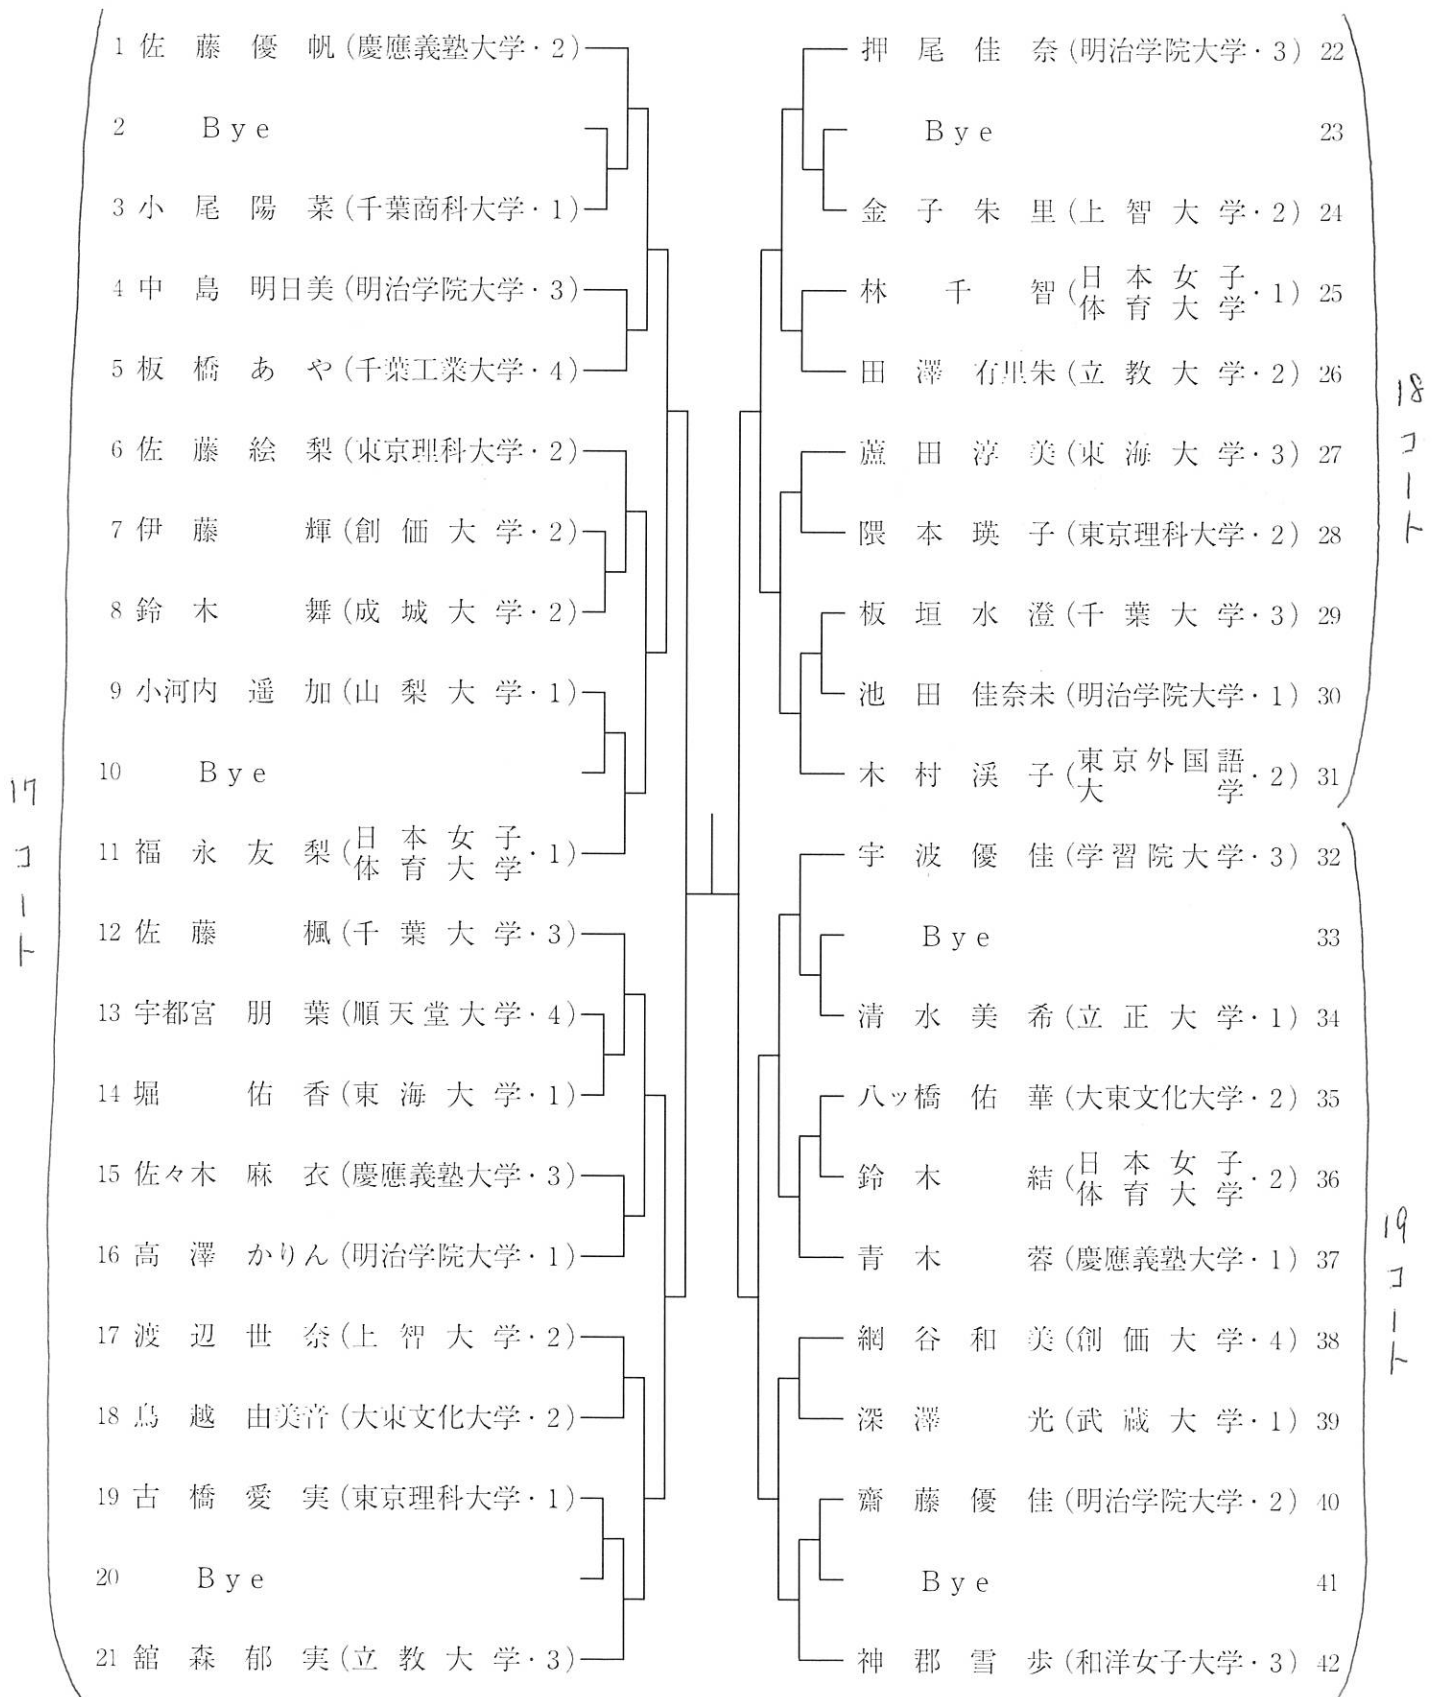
1 佐藤 優帆（慶應義塾大学・2）
2 Bye
3 小尾 陽菜（千葉商科大学・1）
4 中島 明日美（明治学院大学・3）
5 板橋 あや（千葉工業大学・4）
6 佐藤 絵梨（東京理科大学・2）
7 伊藤 輝（創価大学・2）
8 鈴木 舞（成城大学・2）
9 小河内 遥加（山梨大学・1）
10 Bye
11 福永 友梨（日本女子体育大学・1）
12 佐藤 楓（千葉大学・3）
13 宇都宮 朋葉（順天堂大学・4）
14 堀 佑香（東海大学・1）
15 佐々木 麻衣（慶應義塾大学・3）
16 高澤 かりん（明治学院大学・1）
17 渡辺 世奈（上智大学・2）
18 鳥越 由美音（大東文化大学・2）
19 古橋 愛実（東京理科大学・1）
20 Bye
21 舘森 郁実（立教大学・3）

17コート

押尾 佳奈（明治学院大学・3）22
Bye 23
金子 朱里（上智大学・2）24
林 千智（日本女子体育大学・1）25
田澤 有里朱（立教大学・2）26
蘆田 淳美（東海大学・3）27
隈本 瑛子（東京理科大学・2）28
板垣 水澄（千葉大学・3）29
池田 佳奈未（明治学院大学・1）30
木村 渓子（東京外国語大学・2）31

18コート

宇波 優佳（学習院大学・3）32
Bye 33
清水 美希（立正大学・1）34
八ッ橋 佑華（大東文化大学・2）35
鈴木 結（日本女子体育大学・2）36
青木 蓉（慶應義塾大学・1）37
網谷 和美（創価大学・4）38
深澤 光（武蔵大学・1）39
齋藤 優佳（明治学院大学・2）40
Bye 41
神郡 雪歩（和洋女子大学・3）42

19コート